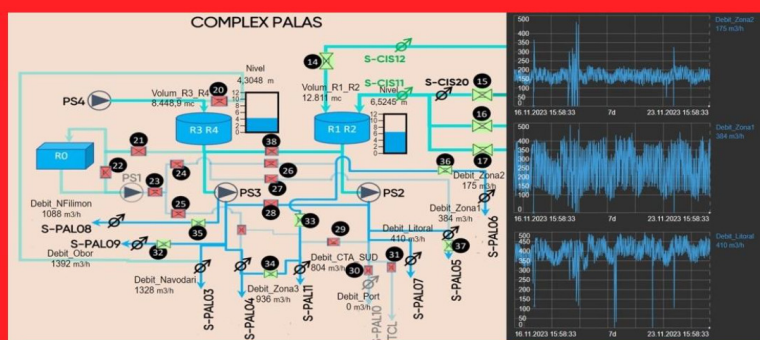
COMPLEX PALAS

Nivel
4,3048 m
12
10
8
6
4
2
0

Volum_R3_R4
8.448,9 mc

PS4

20

R3 R4

14

S-CIS12

S-CIS11

Volum_R1_R2
12.811 mc

Nivel
6,5249 m
12
10
8
6
4
2
0

R1 R2

S-CIS20

15

16

17

R0

21

22

PS1

23

24

38

26

27

28

PS3

PS2

36

Debit_Zona2
175 m3/h

25

Debit_NFilimon
1088 m3/h

S-PAL08

35

S-PAL09

32

Debit_Obor
1392 m3/h

33

29

Debit_Litoral
410 m3/h

Debit_Zona1
384 m3/h

37

S-PAL06

Debit_Navodari
1328 m3/h

34

Debit_Zona3
936 m3/h

Debit_CTA_SUD
804 m3/h

31

30

Debit_Port
0 m3/h

S-PAL03

S-PAL04

S-PAL11

S-PAL10

TCL

S-PAL07

S-PAL05

Debit_Zona2
175 m3/h
500
400
300
200
100
0
16.11.2023 15:58:33
7d
23.11.2023 15:58:33

Debit_Zona1
384 m3/h
450
400
350
300
250
200
150
100
50
0
16.11.2023 15:58:33
7d
23.11.2023 15:58:33

Debit_Litoral
410 m3/h
500
450
400
350
300
250
200
150
100
50
16.11.2023 15:58:33
7d
23.11.2023 15:58:33